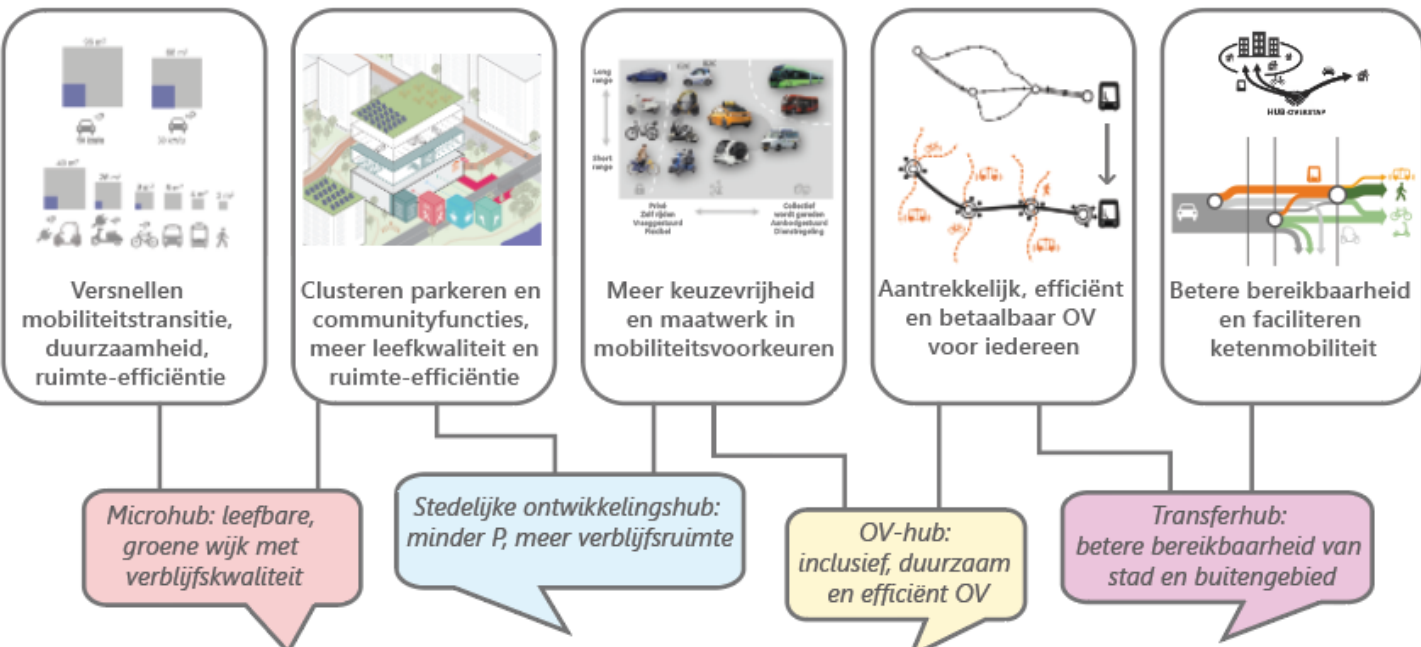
Long range

Short range

Privé
Zelf rijden
Vraaggestuurd
Flexibel

Collectief
wordt gereden
Aanbodgestuurd
Dienstregeling

HUB

Versnellen mobiliteitstransitie, duurzaamheid, ruimte-efficiëntie

Clusteren parkeren en communityfuncties, meer leefkwaliteit en ruimte-efficiëntie

Meer keuzevrijheid en maatwerk in mobiliteitsvoorkeuren

Aantrekkelijk, efficiënt en betaalbaar OV voor iedereen

Betere bereikbaarheid en faciliteren ketenmobiliteit

Microhub: leefbare, groene wijk met verblijfskwaliteit

Stedelijke ontwikkelingshub: minder P, meer verblijfsruimte

OV-hub: inclusief, duurzaam en efficiënt OV

Transferhub: betere bereikbaarheid van stad en buitengebied